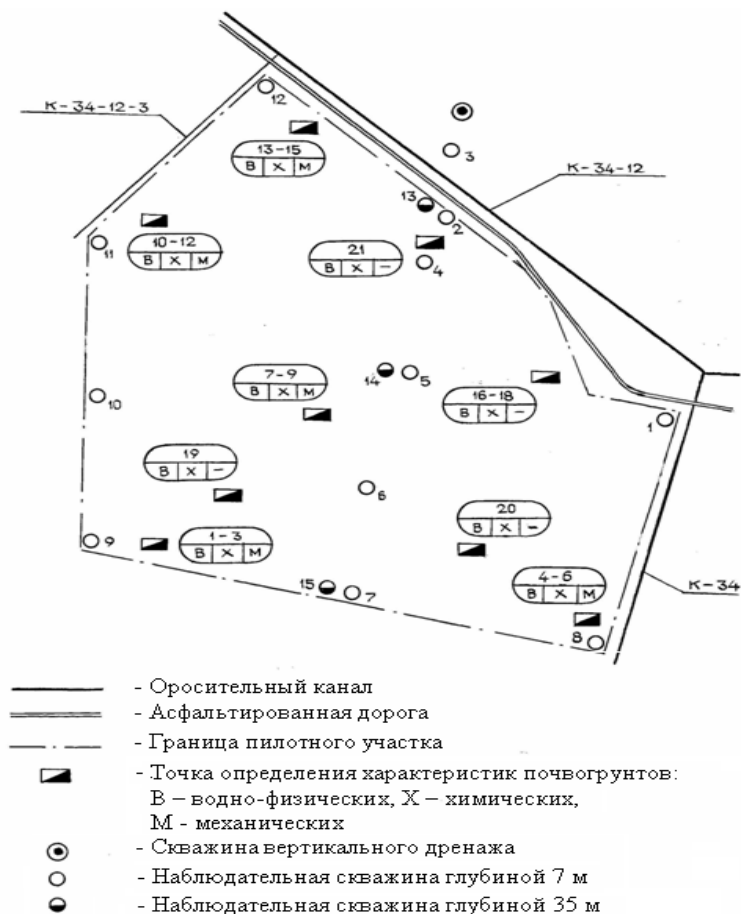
К-34-12-3

12

13-15
| В | Х | М |

3

К-34-12

13

2

10-12
| В | Х | М |

11

21
| В | Х | – |

4

7-9
| В | Х | М |

14

5

16-18
| В | Х | – |

10

1

19
| В | Х | – |

6

20
| В | Х | – |

9

1-3
| В | Х | М |

15

7

4-6
| В | Х | М |

К-34

8

- Оросительный канал
- Асфальтированная дорога
- Граница пилотного участка
- Точка определения характеристик почвогрунтов: В – водно-физических, Х – химических, М - механических
- Скважина вертикального дренажа
- Наблюдательная скважина глубиной 7 м
- Наблюдательная скважина глубиной 35 м